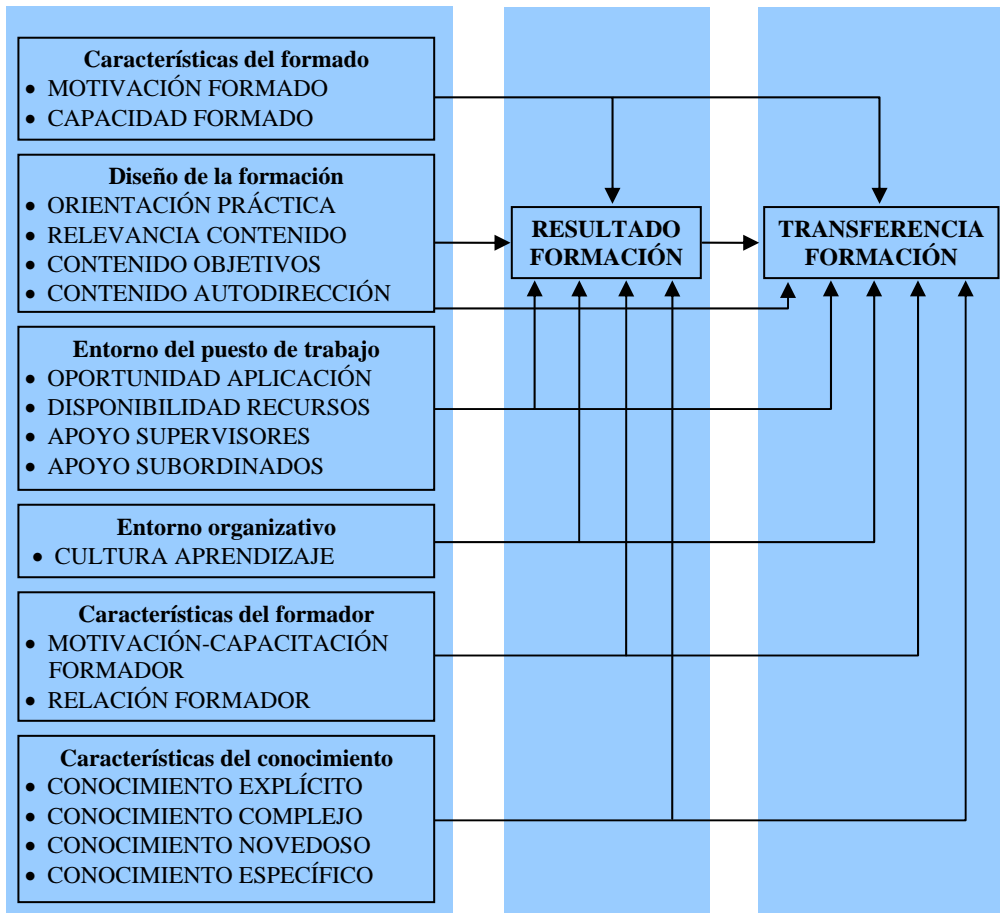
**Características del formado**
- MOTIVACIÓN FORMADO
- CAPACIDAD FORMADO

**Diseño de la formación**
- ORIENTACIÓN PRÁCTICA
- RELEVANCIA CONTENIDO
- CONTENIDO OBJETIVOS
- CONTENIDO AUTODIRECCIÓN

**Entorno del puesto de trabajo**
- OPORTUNIDAD APLICACIÓN
- DISPONIBILIDAD RECURSOS
- APOYO SUPERVISORES
- APOYO SUBORDINADOS

**Entorno organizativo**
- CULTURA APRENDIZAJE

**Características del formador**
- MOTIVACIÓN-CAPACITACIÓN FORMADOR
- RELACIÓN FORMADOR

**Características del conocimiento**
- CONOCIMIENTO EXPLÍCITO
- CONOCIMIENTO COMPLEJO
- CONOCIMIENTO NOVEDOSO
- CONOCIMIENTO ESPECÍFICO

RESULTADO FORMACIÓN

TRANSFERENCIA FORMACIÓN